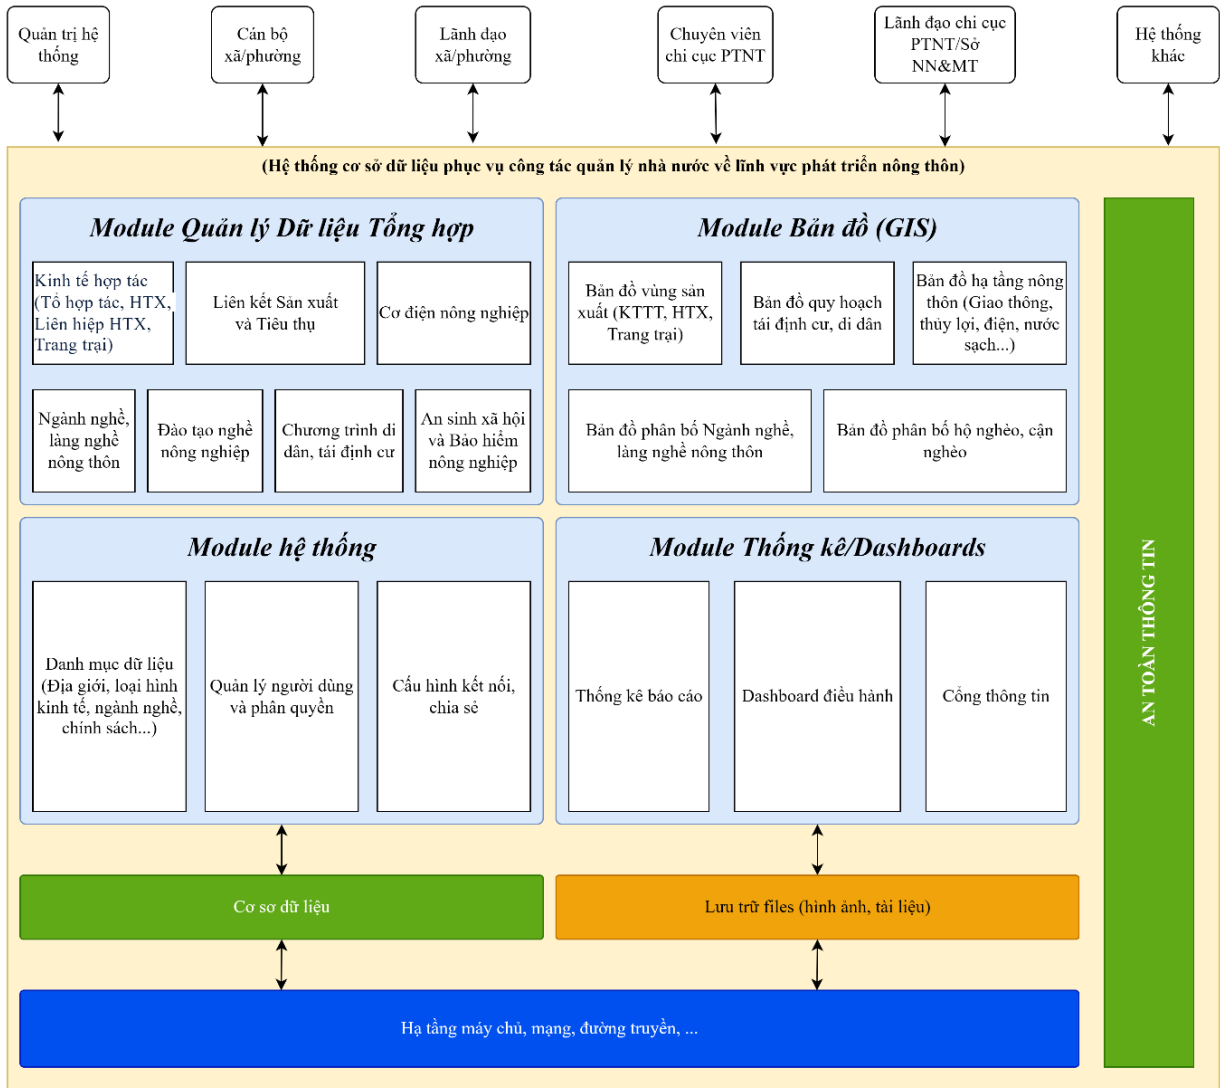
Quản trị hệ thống

Cán bộ xã/phường

Lãnh đạo xã/phường

Chuyên viên chi cục PTNT

Lãnh đạo chi cục PTNT/Sở NN&MT

Hệ thống khác

(Hệ thống cơ sở dữ liệu phục vụ công tác quản lý nhà nước về lĩnh vực phát triển nông thôn)

Module Quản lý Dữ liệu Tổng hợp

Kinh tế hợp tác (Tổ hợp tác, HTX, Liên hiệp HTX, Trang trại)

Liên kết Sản xuất và Tiêu thụ

Cơ điện nông nghiệp

Ngành nghề, làng nghề nông thôn

Đào tạo nghề nông nghiệp

Chương trình di dân, tái định cư

An sinh xã hội và Bảo hiểm nông nghiệp

Module Bản đồ (GIS)

Bản đồ vùng sản xuất (KTTT, HTX, Trang trại)

Bản đồ quy hoạch tái định cư, di dân

Bản đồ hạ tầng nông thôn (Giao thông, thủy lợi, điện, nước sạch...)

Bản đồ phân bố Ngành nghề, làng nghề nông thôn

Bản đồ phân bố hộ nghèo, cận nghèo

Module hệ thống

Danh mục dữ liệu (Địa giới, loại hình kinh tế, ngành nghề, chính sách...)

Quản lý người dùng và phân quyền

Cấu hình kết nối, chia sẻ

Module Thống kê/Dashboards

Thống kê báo cáo

Dashboard điều hành

Cổng thông tin

AN TOÀN THÔNG TIN

Cơ sở dữ liệu

Lưu trữ files (hình ảnh, tài liệu)

Hạ tầng máy chủ, mạng, đường truyền, ...